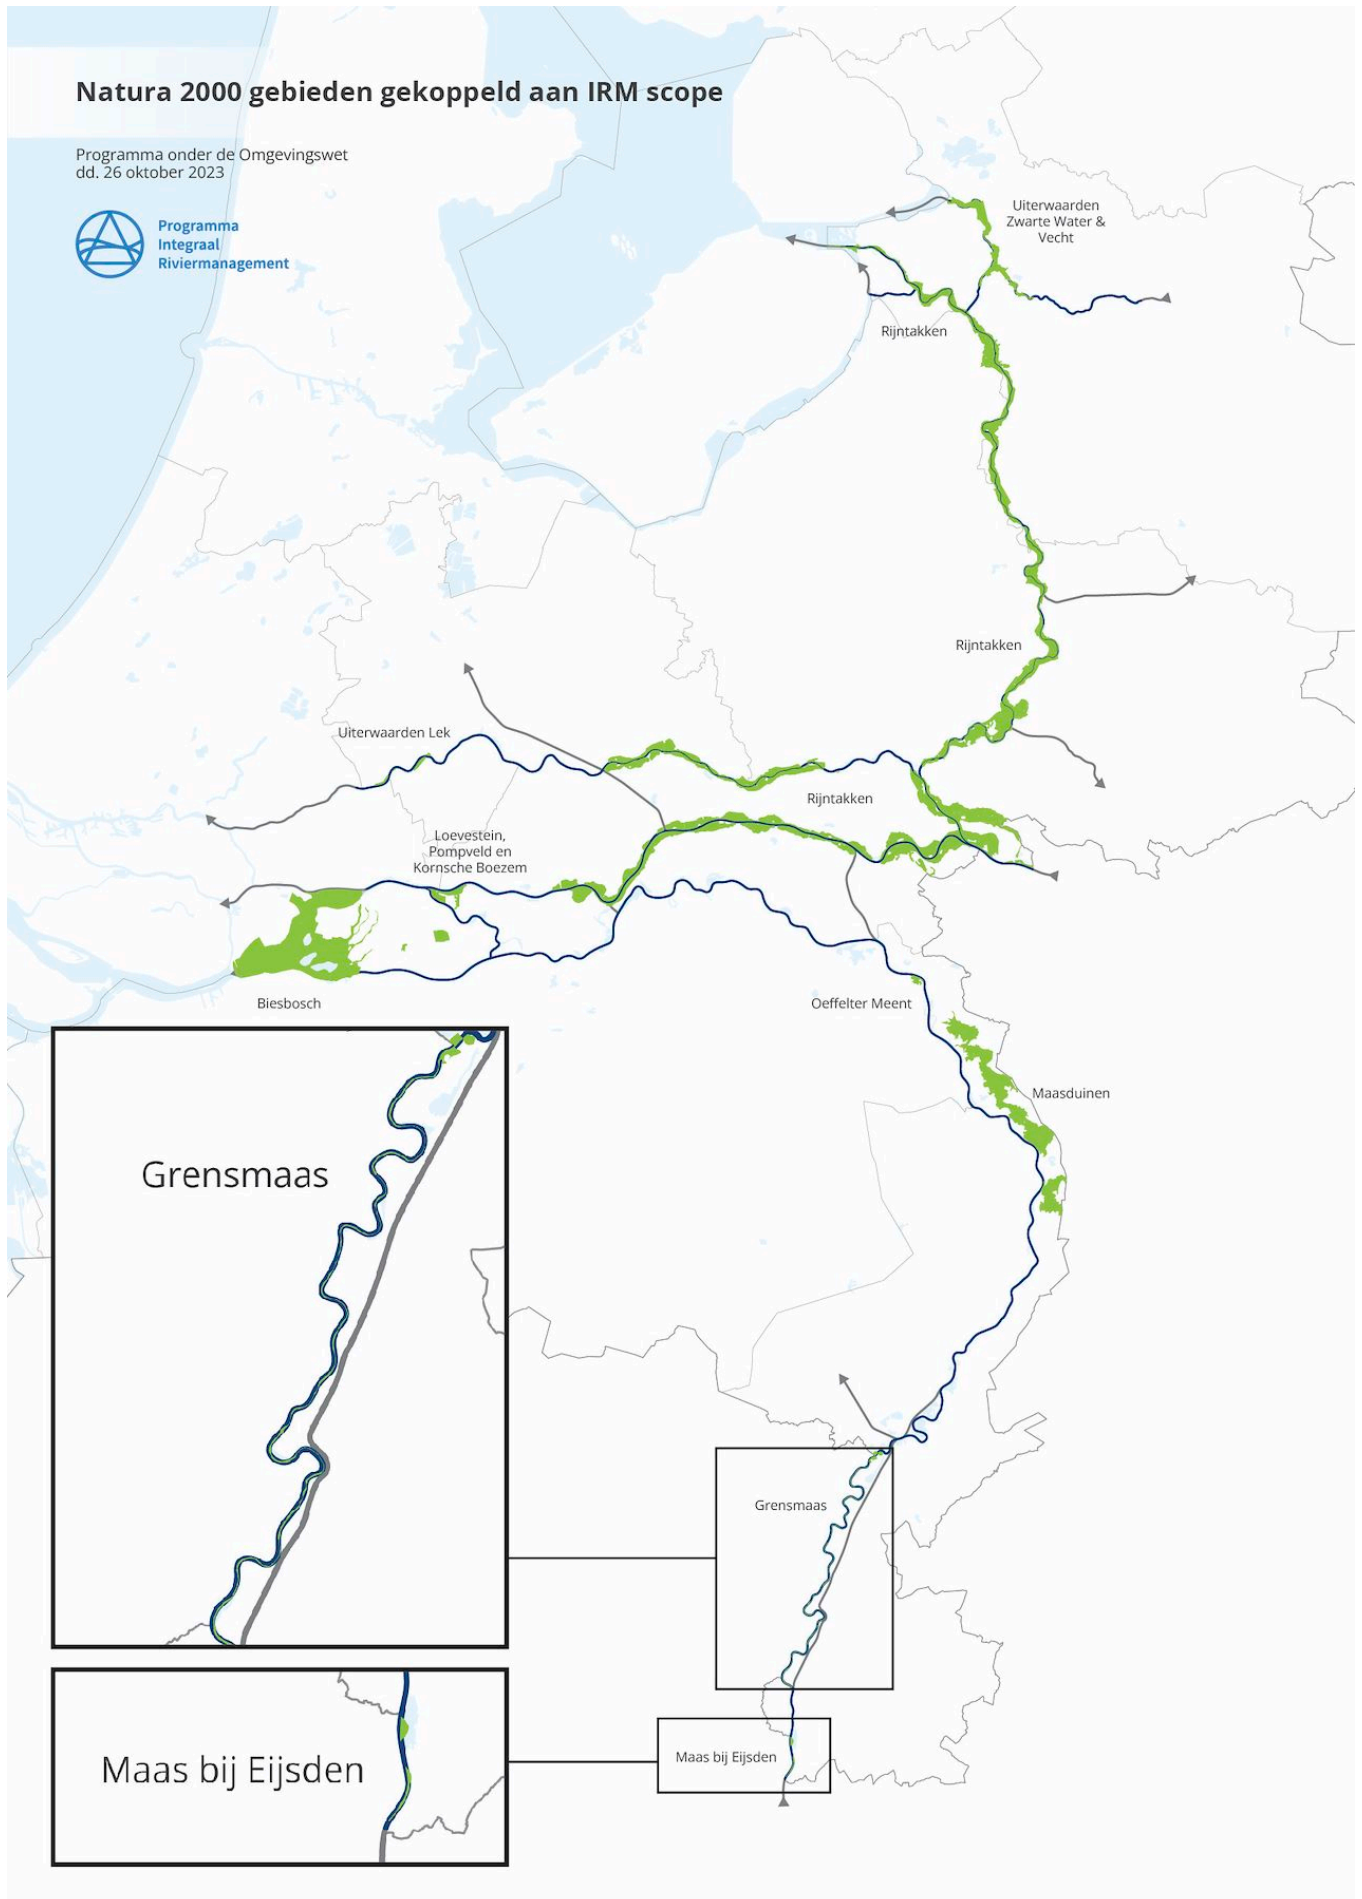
Natura 2000 gebieden gekoppeld aan IRM scope

Programma onder de Omgevingswet
dd. 26 oktober 2023

Programma
Integraal
Riviermanagement

Uiterwaarden Zwarte Water & Vecht

Rijntakken

Rijntakken

Uiterwaarden Lek

Rijntakken

Loevestein, Pompveld en Kornsche Boezem

Biesbosch

Oeffelter Meent

Maasduinen

Grensmaas

Grensmaas

Maas bij Eijsden

Maas bij Eijsden